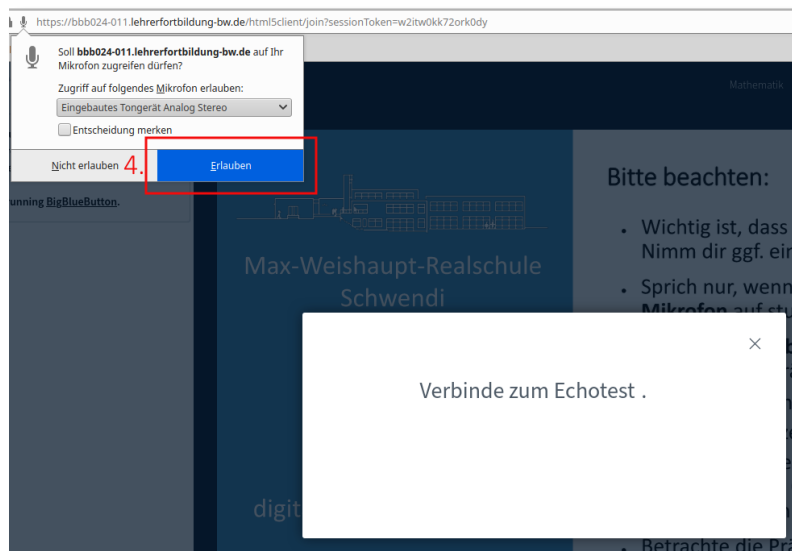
https://bbb024-011.lehrerfortbildung-bw.de/html5client/join?sessionToken=w2itw0kk72ork0dy

Soll **bbb024-011.lehrerfortbildung-bw.de** auf Ihr Mikrofon zugreifen dürfen?

Zugriff auf folgendes Mikrofon erlauben:

Eingebautes Tongerät Analog Stereo

Entscheidung merken

Nicht erlauben

4.

Erlauben

Mathematik

running BigBlueButton.

Max-Weishaupt-Realschule Schwendi

digit

Bitte beachten:

Wichtig ist, dass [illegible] Nimm dir ggf. ei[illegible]

Sprich nur, wenn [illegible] **Mikrofon** auf st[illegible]

Verbinde zum Echotest .

Betrachte die Prä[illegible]